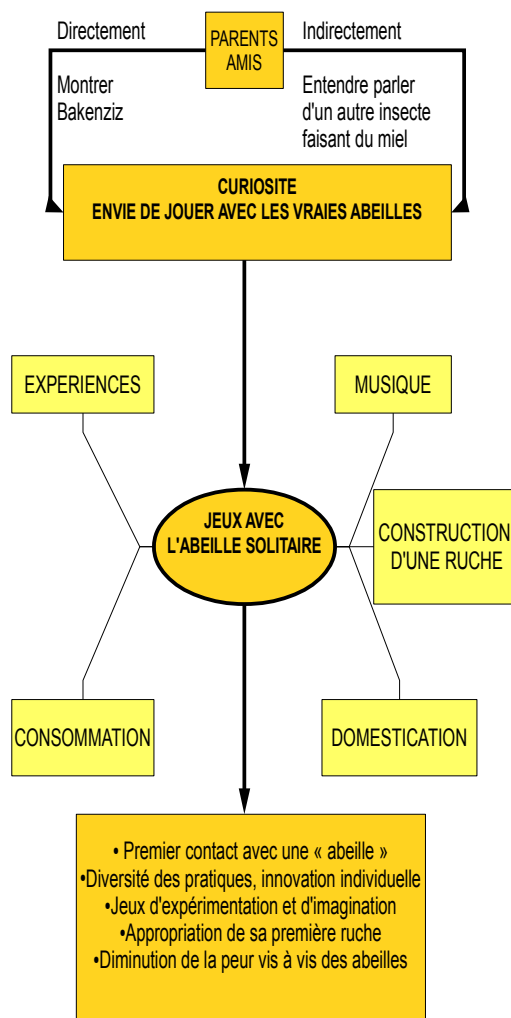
Directement

PARENTS AMIS

Indirectement

Montrer Bakenziz

Entendre parler d'un autre insecte faisant du miel

CURIOSITE
ENVIE DE JOUER AVEC LES VRAIES ABEILLES

EXPERIENCES

MUSIQUE

JEUX AVEC L'ABEILLE SOLITAIRE

CONSTRUCTION D'UNE RUCHE

CONSOMMATION

DOMESTICATION

• Premier contact avec une « abeille »
•Diversité des pratiques, innovation individuelle
•Jeux d'expérimentation et d'imagination
•Appropriation de sa première ruche
•Diminution de la peur vis à vis des abeilles